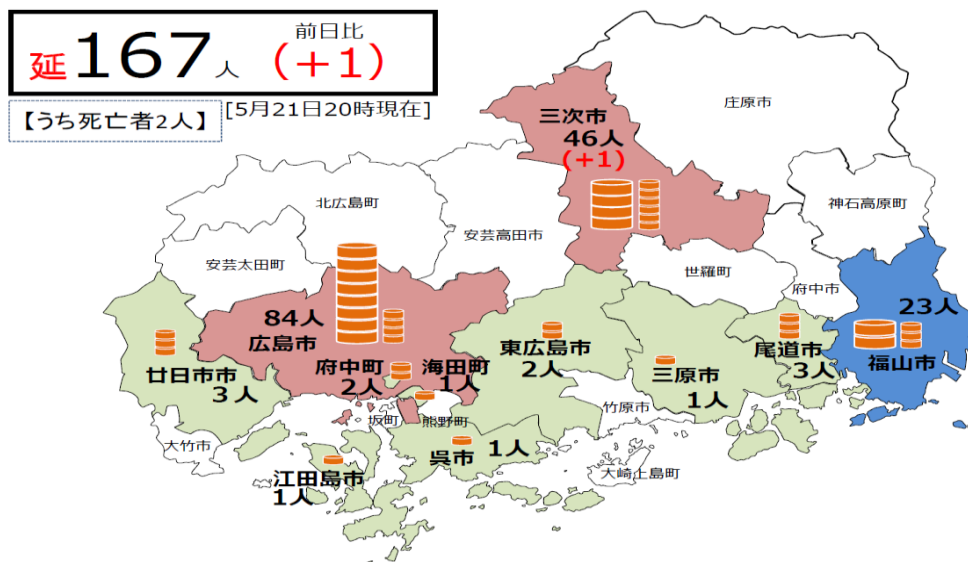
延 167人 前日比 （＋1）

【うち死亡者2人】 [5月21日20時現在]

庄原市

三次市
46人
（＋1）

神石高原町

北広島町

安芸高田市

安芸太田町

世羅町

府中市

23人
福山市

84人
広島市

府中町
2人

海田町
1人

東広島市
2人

三原市
1人

尾道市
3人

廿日市市
3人

竹原市

坂町

熊野町

大竹市

呉市 1人

大崎上島町

江田島市
1人